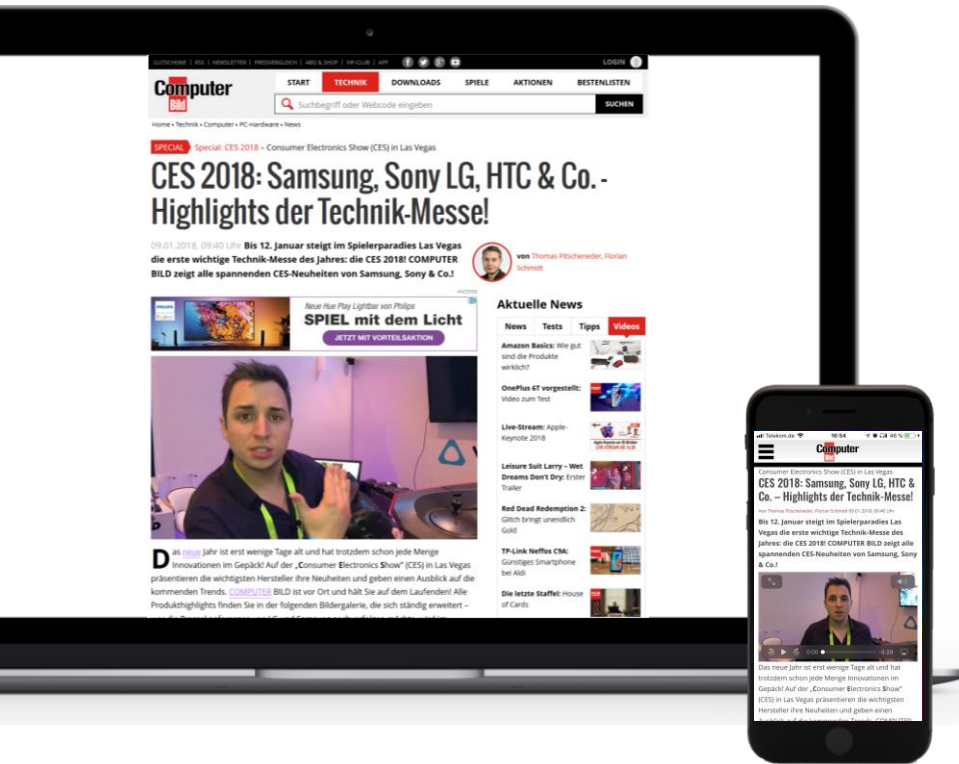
GUTSCHEINE | RSS | NEWSLETTER | PREISVERGLEICH | ABO & SHOP | VIP-CLUB | APP

LOGIN

Computer Bild

START TECHNIK DOWNLOADS SPIELE AKTIONEN BESTENLISTEN

Suchbegriff oder Webcode eingeben

SUCHEN

Home » Technik » Computer » PC-Hardware » News

SPECIAL Special: CES 2018 – Consumer Electronics Show (CES) in Las Vegas

CES 2018: Samsung, Sony LG, HTC & Co. - Highlights der Technik-Messe!

09.01.2018, 09:40 Uhr Bis 12. Januar steigt im Spielerparadies Las Vegas die erste wichtige Technik-Messe des Jahres: die CES 2018! COMPUTER BILD zeigt alle spannenden CES-Neuheiten von Samsung, Sony & Co.!

von Thomas Pitscheneder, Florian Schmidt

ANZEIGE

PHILIPS

Neue Hue Play Lightbar von Philips

SPIEL mit dem Licht

JETZT MIT VORTEILSAKTION

Aktuelle News

| News | Tests | Tipps | Videos |
|---|---|---|---|

Amazon Basics: Wie gut sind die Produkte wirklich?

OnePlus 6T vorgestellt: Video zum Test

Live-Stream: Apple-Keynote 2018

Leisure Suit Larry – Wet Dreams Don't Dry: Erster Trailer

Red Dead Redemption 2: Glitch bringt unendlich Gold

TP-Link Neffos C9A: Günstiges Smartphone bei Aldi

Die letzte Staffel: House of Cards

Das neue Jahr ist erst wenige Tage alt und hat trotzdem schon jede Menge Innovationen im Gepäck! Auf der „Consumer Electronics Show" (CES) in Las Vegas präsentieren die wichtigsten Hersteller ihre Neuheiten und geben einen Ausblick auf die kommenden Trends. COMPUTER BILD ist vor Ort und hält Sie auf dem Laufenden! Alle Produkthighlights finden Sie in der folgenden Bildergalerie, die sich ständig erweitert –

Telekom.de 16:54 46 %

Computer Bild

Consumer Electronics Show (CES) in Las Vegas

CES 2018: Samsung, Sony LG, HTC & Co. – Highlights der Technik-Messe!

Von Thomas Pitscheneder, Florian Schmidt 09.01.2018, 09:40 Uhr

Bis 12. Januar steigt im Spielerparadies Las Vegas die erste wichtige Technik-Messe des Jahres: die CES 2018! COMPUTER BILD zeigt alle spannenden CES-Neuheiten von Samsung, Sony & Co.!

0:00 -5:29

Das neue Jahr ist erst wenige Tage alt und hat trotzdem schon jede Menge Innovationen im Gepäck! Auf der „Consumer Electronics Show" (CES) in Las Vegas präsentieren die wichtigsten Hersteller ihre Neuheiten und geben einen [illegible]